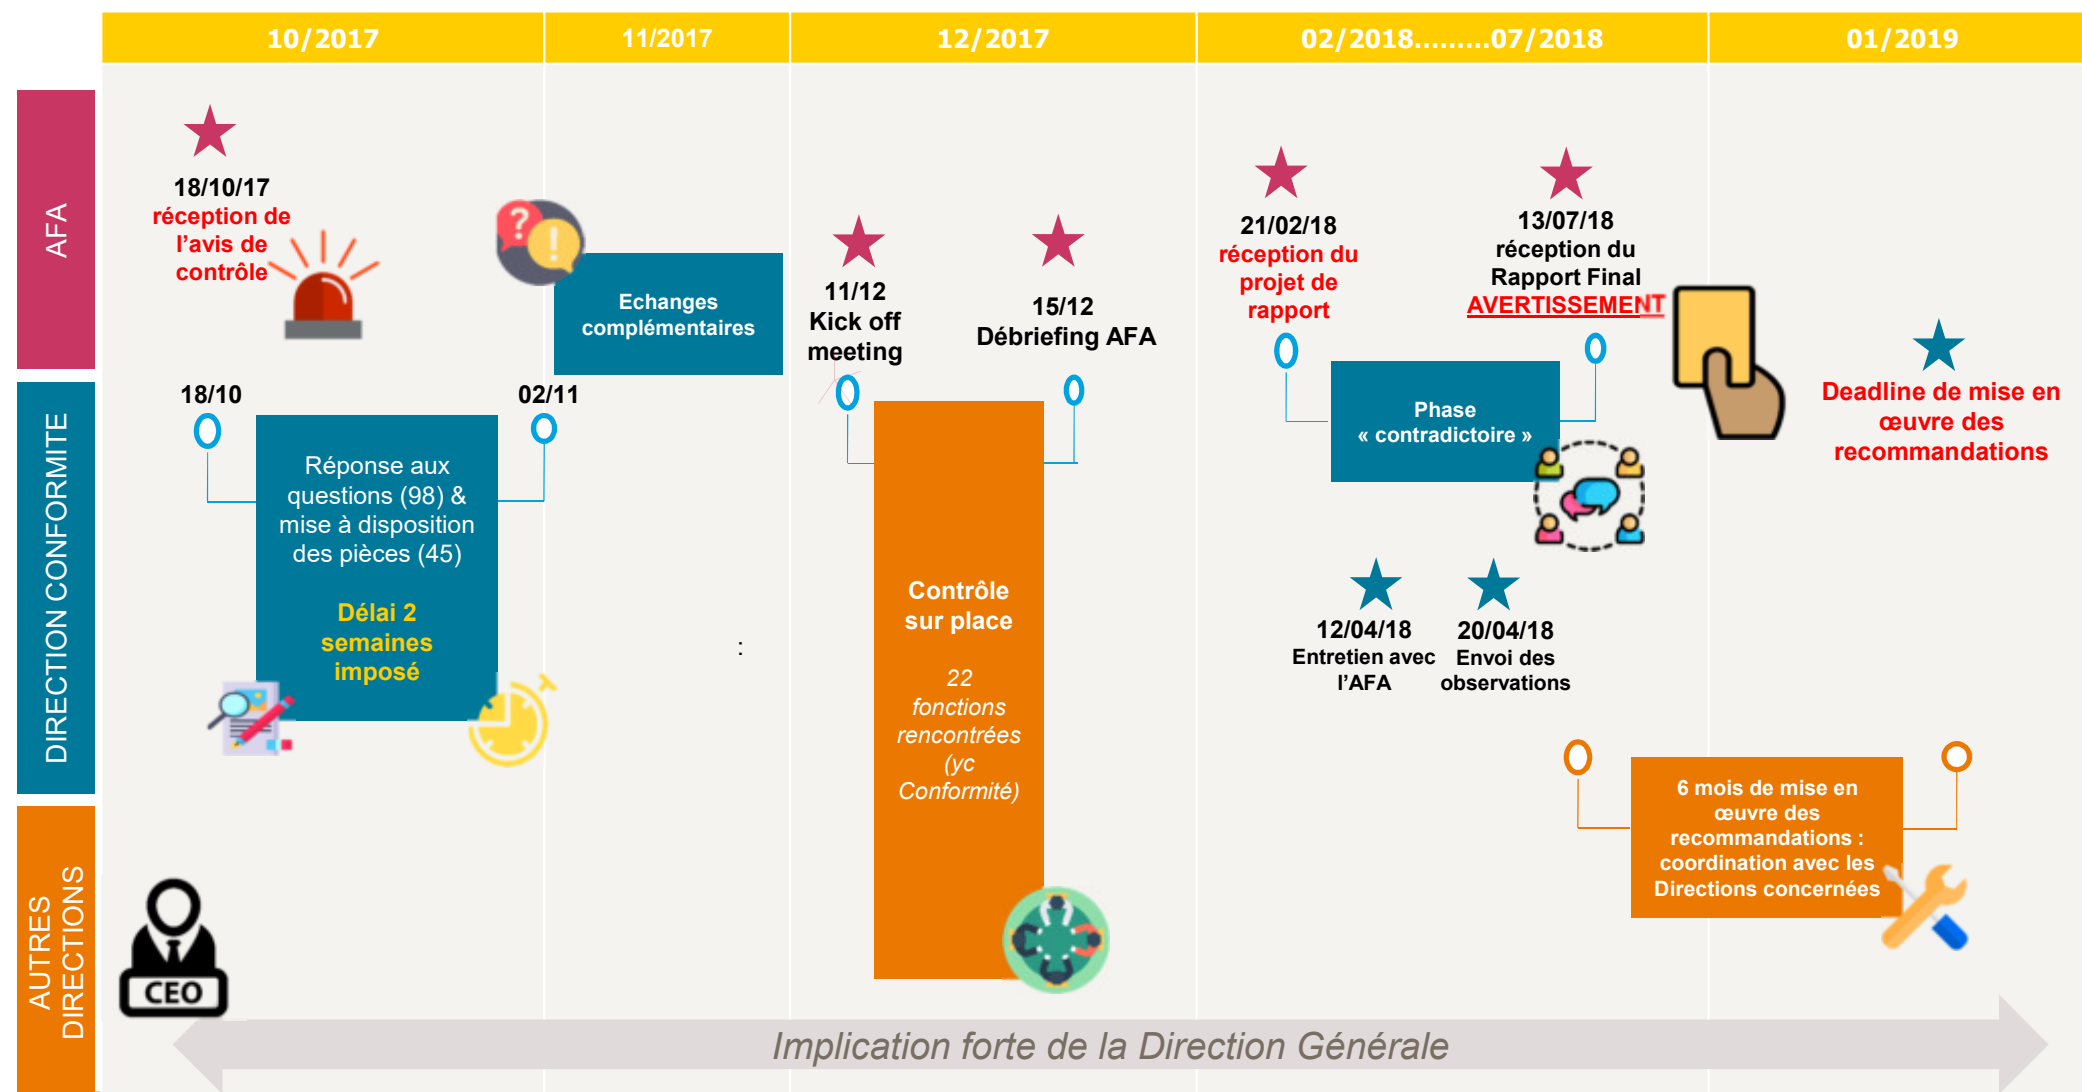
10/2017

11/2017

12/2017

02/2018.........07/2018

01/2019

AFA

DIRECTION CONFORMITE

AUTRES DIRECTIONS

18/10/17
réception de l'avis de contrôle

Echanges complémentaires

11/12
Kick off meeting

15/12
Débriefing AFA

21/02/18
réception du projet de rapport

13/07/18
réception du Rapport Final
AVERTISSEMENT

Deadline de mise en œuvre des recommandations

18/10

02/11

Réponse aux questions (98) & mise à disposition des pièces (45)

Délai 2 semaines imposé

:

Contrôle sur place

22 fonctions rencontrées (yc Conformité)

Phase « contradictoire »

12/04/18
Entretien avec l'AFA

20/04/18
Envoi des observations

6 mois de mise en œuvre des recommandations : coordination avec les Directions concernées

CEO

Implication forte de la Direction Générale